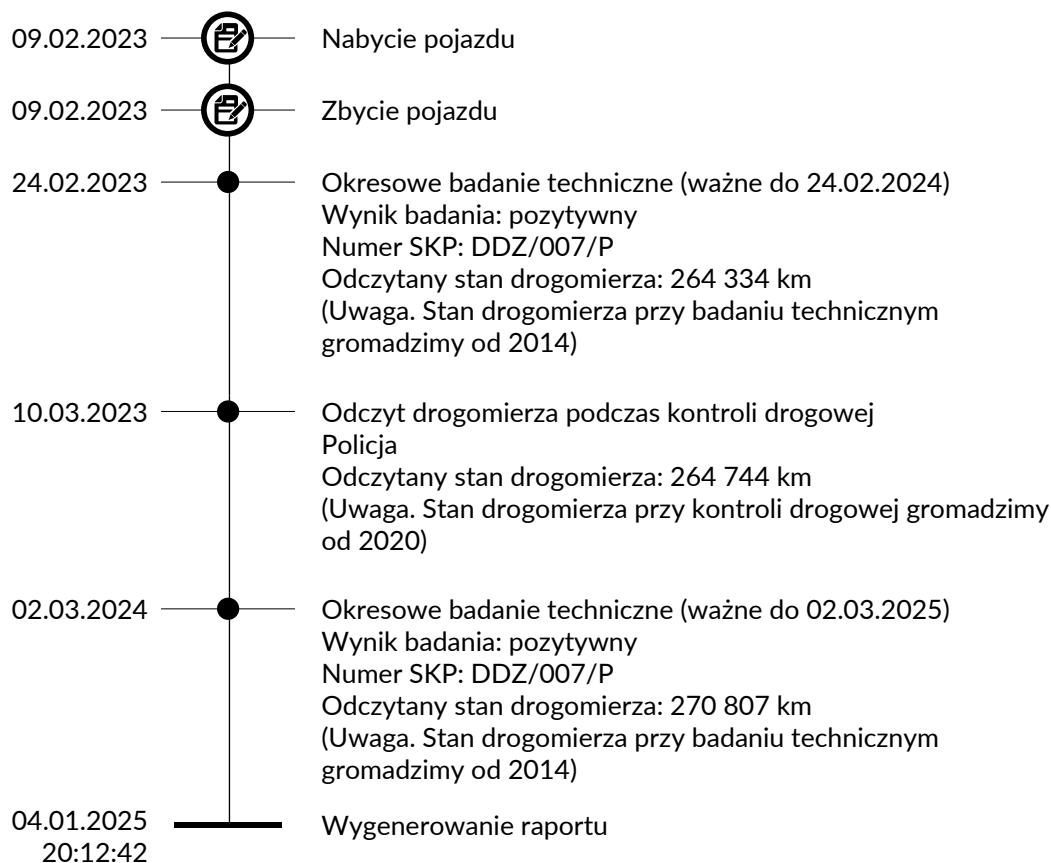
09.02.2023 Nabycie pojazdu

09.02.2023 Zbycie pojazdu

24.02.2023 Okresowe badanie techniczne (ważne do 24.02.2024)
Wynik badania: pozytywny
Numer SKP: DDZ/007/P
Odczytany stan drogomierza: 264 334 km
(Uwaga. Stan drogomierza przy badaniu technicznym gromadzimy od 2014)

10.03.2023 Odczyt drogomierza podczas kontroli drogowej
Policja
Odczytany stan drogomierza: 264 744 km
(Uwaga. Stan drogomierza przy kontroli drogowej gromadzimy od 2020)

02.03.2024 Okresowe badanie techniczne (ważne do 02.03.2025)
Wynik badania: pozytywny
Numer SKP: DDZ/007/P
Odczytany stan drogomierza: 270 807 km
(Uwaga. Stan drogomierza przy badaniu technicznym gromadzimy od 2014)

04.01.2025 20:12:42 Wygenerowanie raportu